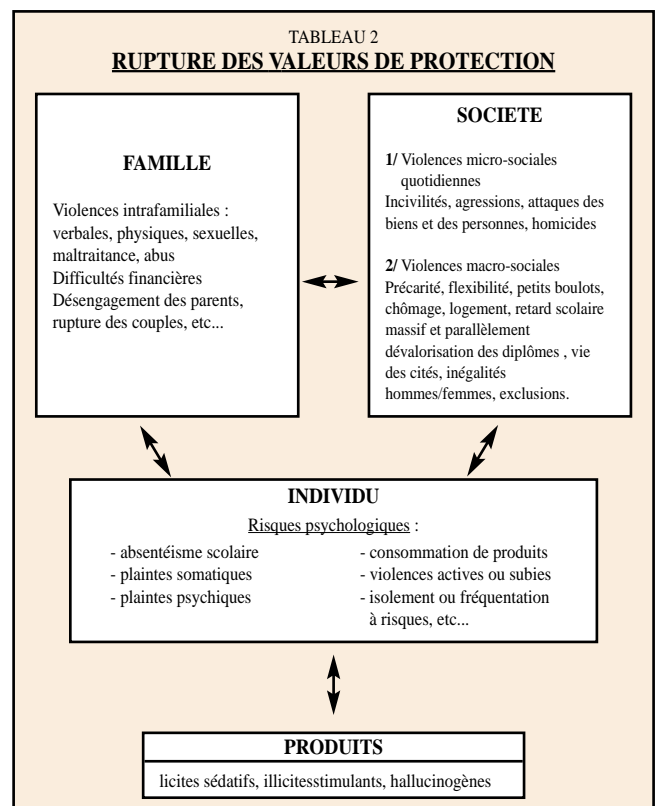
TABLEAU 2
RUPTURE DES VALEURS DE PROTECTION

FAMILLE

Violences intrafamiliales : verbales, physiques, sexuelles, maltraitance, abus
Difficultés financières
Désengagement des parents, rupture des couples, etc...

SOCIETE

1/ Violences micro-sociales quotidiennes
Incivilités, agressions, attaques des biens et des personnes, homicides

2/ Violences macro-sociales
Précarité, flexibilité, petits boulots, chômage, logement, retard scolaire massif et parallèlement dévalorisation des diplômes , vie des cités, inégalités hommes/femmes, exclusions.

INDIVIDU

Risques psychologiques :

- absentéisme scolaire
- plaintes somatiques
- plaintes psychiques

- consommation de produits
- violences actives ou subies
- isolement ou fréquentation à risques, etc...

PRODUITS

licites sédatifs, illicitesstimulants, hallucinogènes